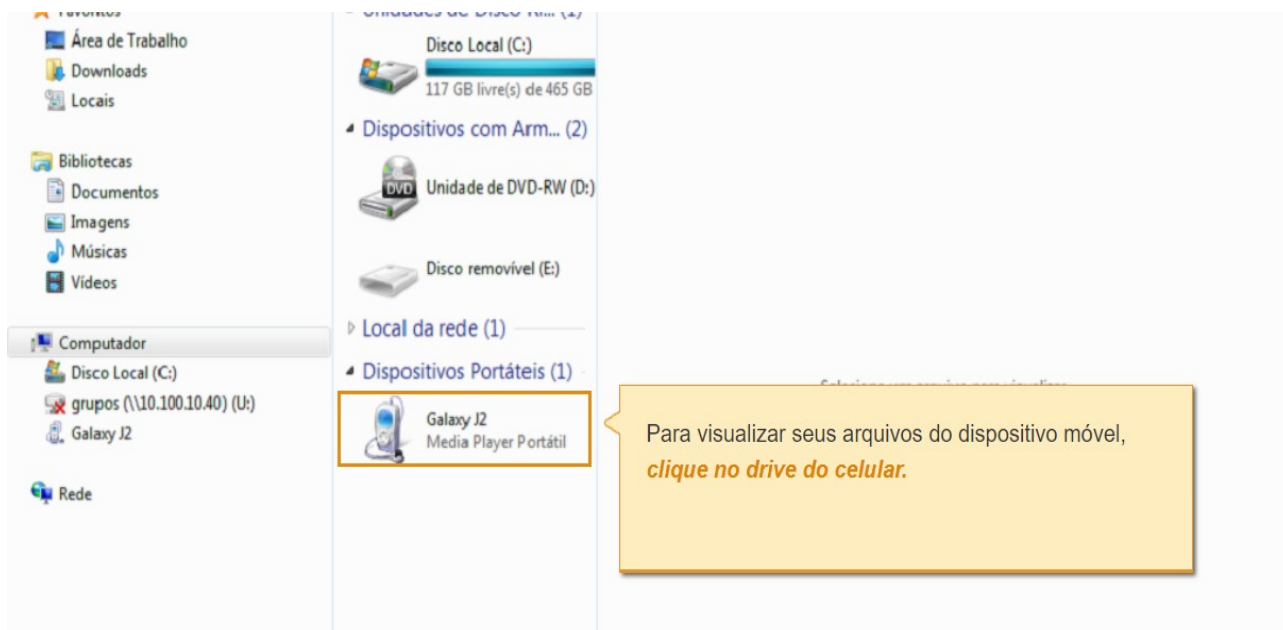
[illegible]

Área de Trabalho
Downloads
Locais

Bibliotecas
Documentos
Imagens
Músicas
Vídeos

Computador
Disco Local (C:)
grupos (\\10.100.10.40) (U:)
Galaxy J2

Rede

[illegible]
Disco Local (C:)
117 GB livre(s) de 465 GB
Dispositivos com Arm... (2)
Unidade de DVD-RW (D:)
Disco removível (E:)
Local da rede (1)
Dispositivos Portáteis (1)
Galaxy J2
Media Player Portátil

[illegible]

Para visualizar seus arquivos do dispositivo móvel, **clique no drive do celular.**